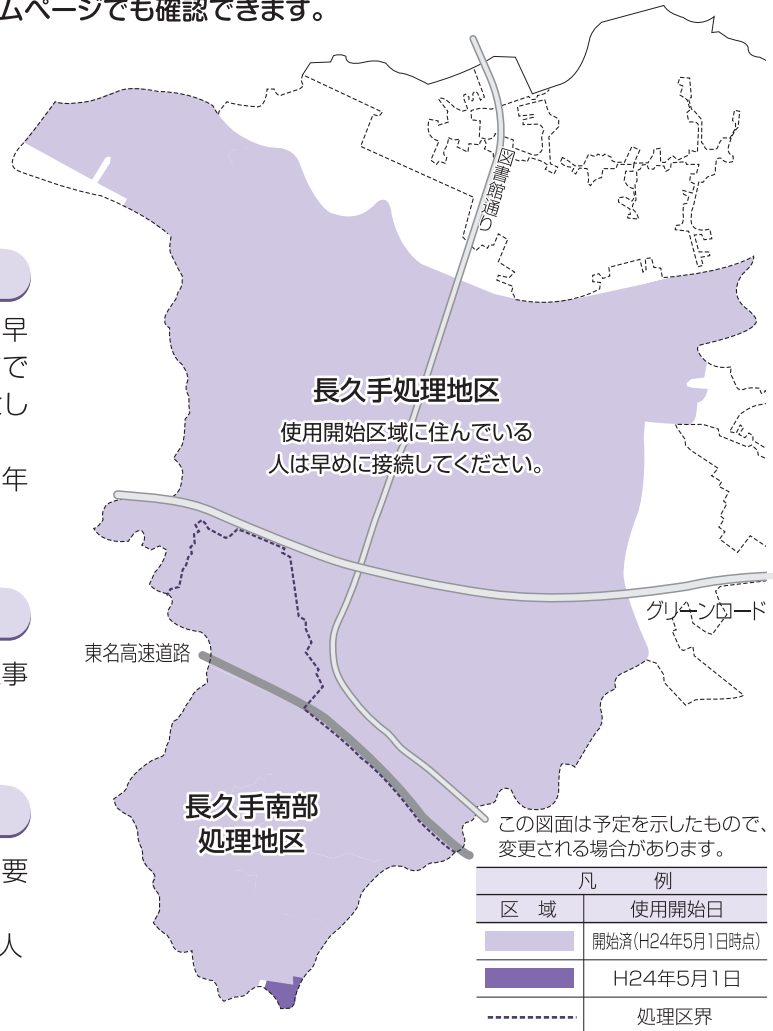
ムページでも確認できます。

早
で
し
年

事

要
人

図書館通り

長久手処理地区

使用開始区域に住んでいる人は早めに接続してください。

グリーンロード

東名高速道路

長久手南部処理地区

この図面は予定を示したもので、変更される場合があります。

| 凡 | 例 |
|---|---|
| 区　域 | 使用開始日 |
| | 開始済(H24年5月1日時点) |
| | H24年5月1日 |
| | 処理区界 |